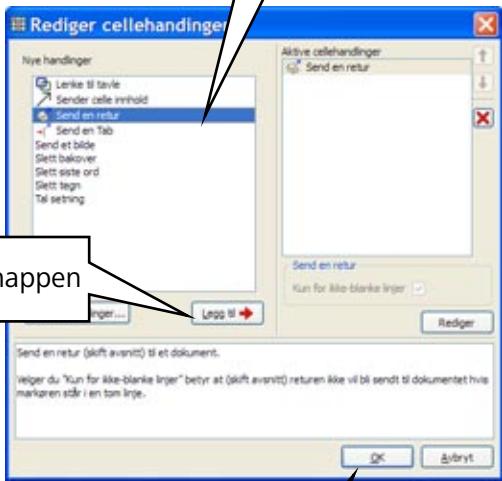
Rediger cellehandinger

Nye handlinger

Lenke til tavle
Sender celle innhold
Send en retur
Send en Tab
Send et bilde
Slett bakover
Slett siste ord
Slett tegn
Tal setning

Aktive cellehandinger

Send en retur

Send en retur

Kun for ikke-blanke linjer

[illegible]nger...

Legg til

Rediger

happen

Send en retur (skift avsnitt) til et dokument.

Velger du "Kun for ikke-blanke linjer" betyr at (skift avsnitt) returen ikke vil bli sendt til dokumentet hvis markøren står i en tom linje.

OK

Avbryt